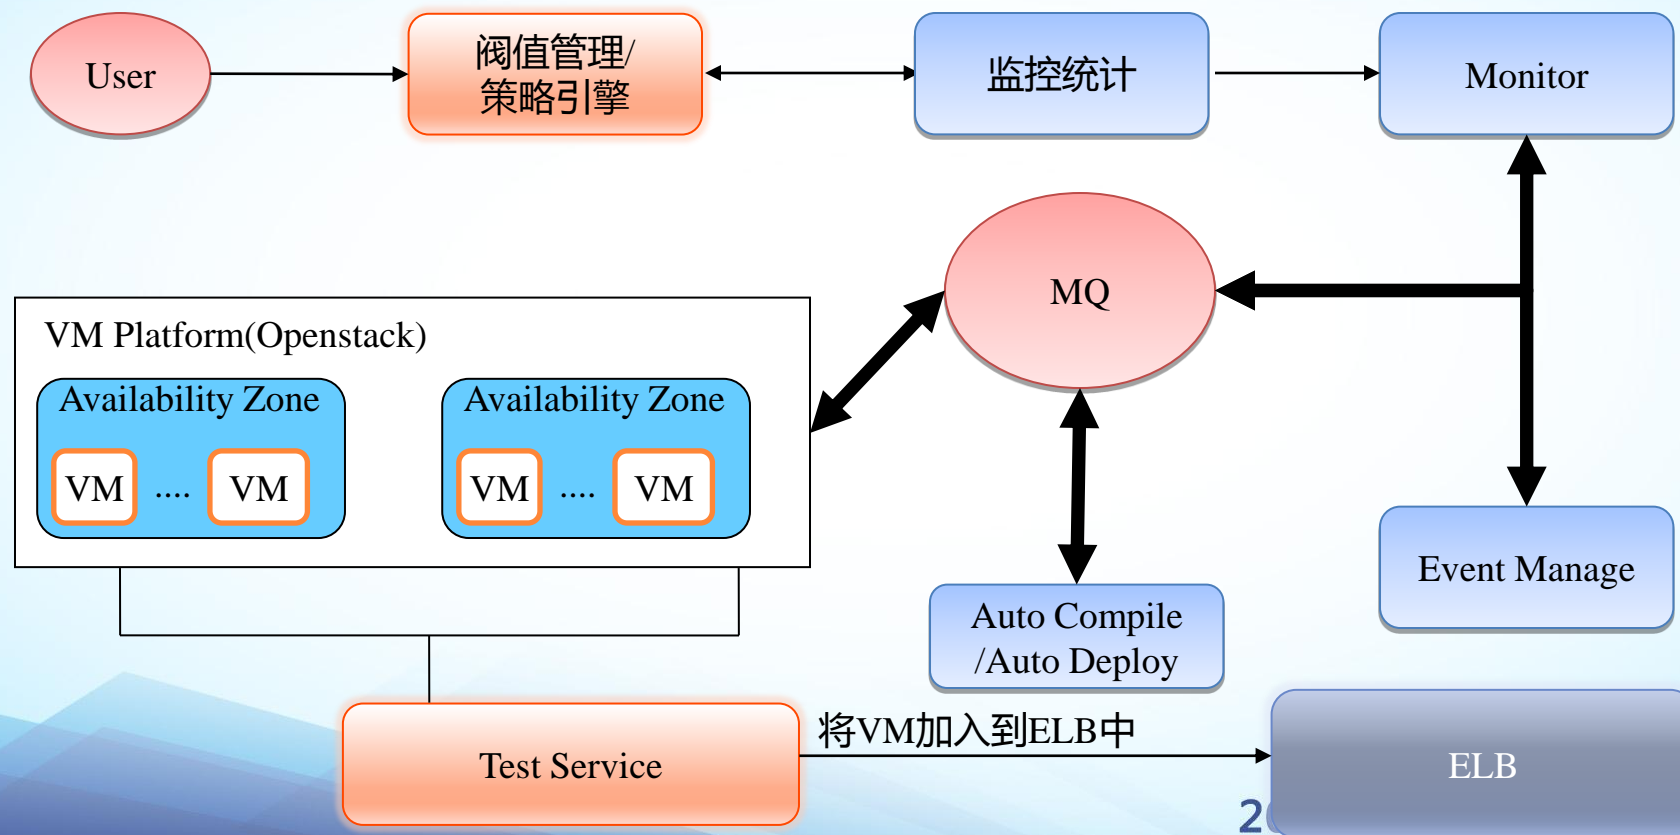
User

阈值管理/
策略引擎

监控统计

Monitor

MQ

VM Platform(Openstack)

Availability Zone

VM .... VM

Availability Zone

VM .... VM

Event Manage

Auto Compile
/Auto Deploy

Test Service

将VM加入到ELB中

ELB

2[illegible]